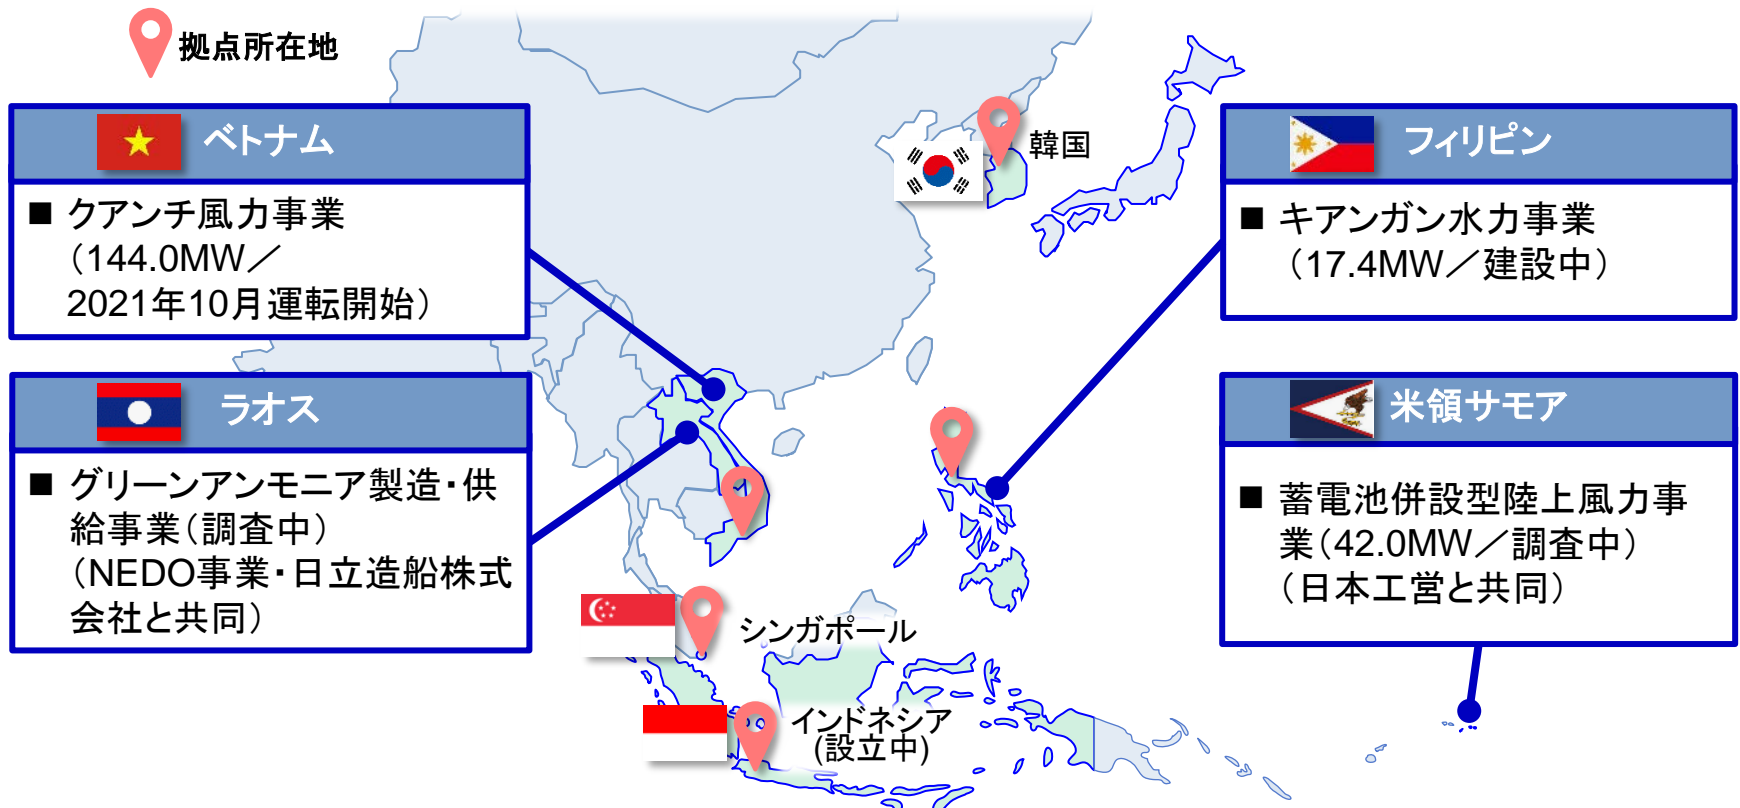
拠点所在地

ベトナム

■ クアンチ風力事業（144.0MW／2021年10月運転開始）

ラオス

■ グリーンアンモニア製造・供給事業（調査中）（NEDO事業・日立造船株式会社と共同）

韓国

フィリピン

■ キアンガン水力事業（17.4MW／建設中）

米領サモア

■ 蓄電池併設型陸上風力事業（42.0MW／調査中）（日本工営と共同）

シンガポール

インドネシア（設立中）